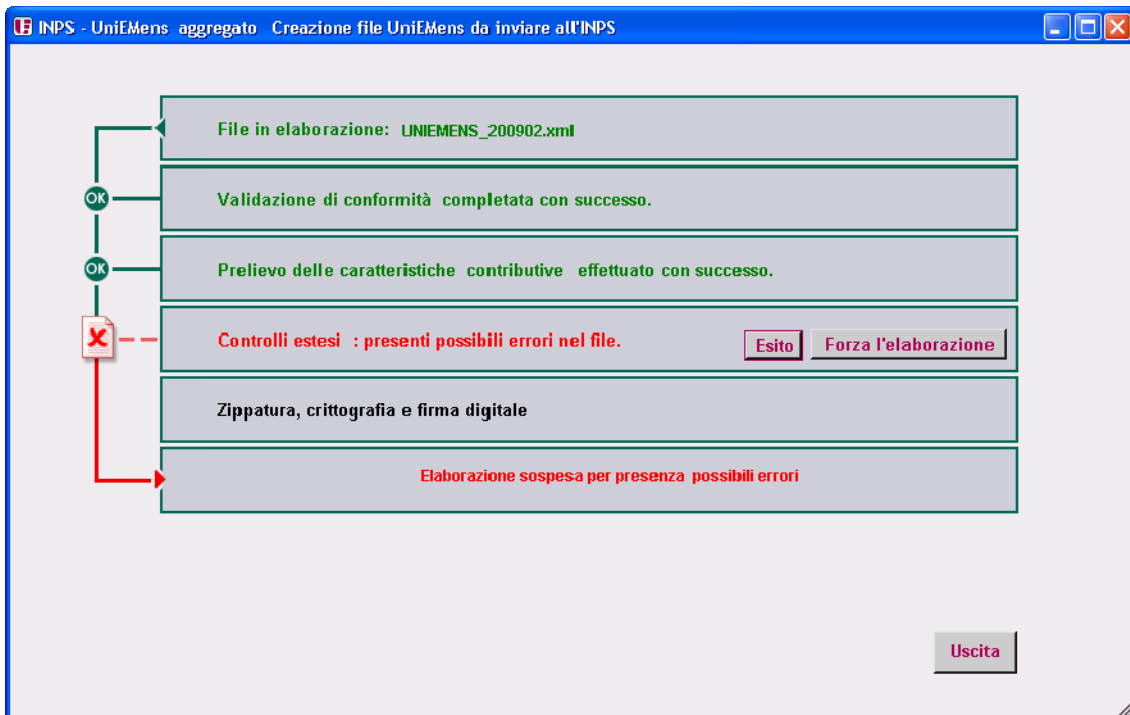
INPS - UniEMens aggregato Creazione file UniEMens da inviare all'INPS

File in elaborazione: UNIEMENS_200902.xml

OK

Validazione di conformità completata con successo.

OK

Prelievo delle caratteristiche contributive effettuato con successo.

Controlli estesi : presenti possibili errori nel file.

Esito

Forza l'elaborazione

Zippatura, crittografia e firma digitale

Elaborazione sospesa per presenza possibili errori

Uscita